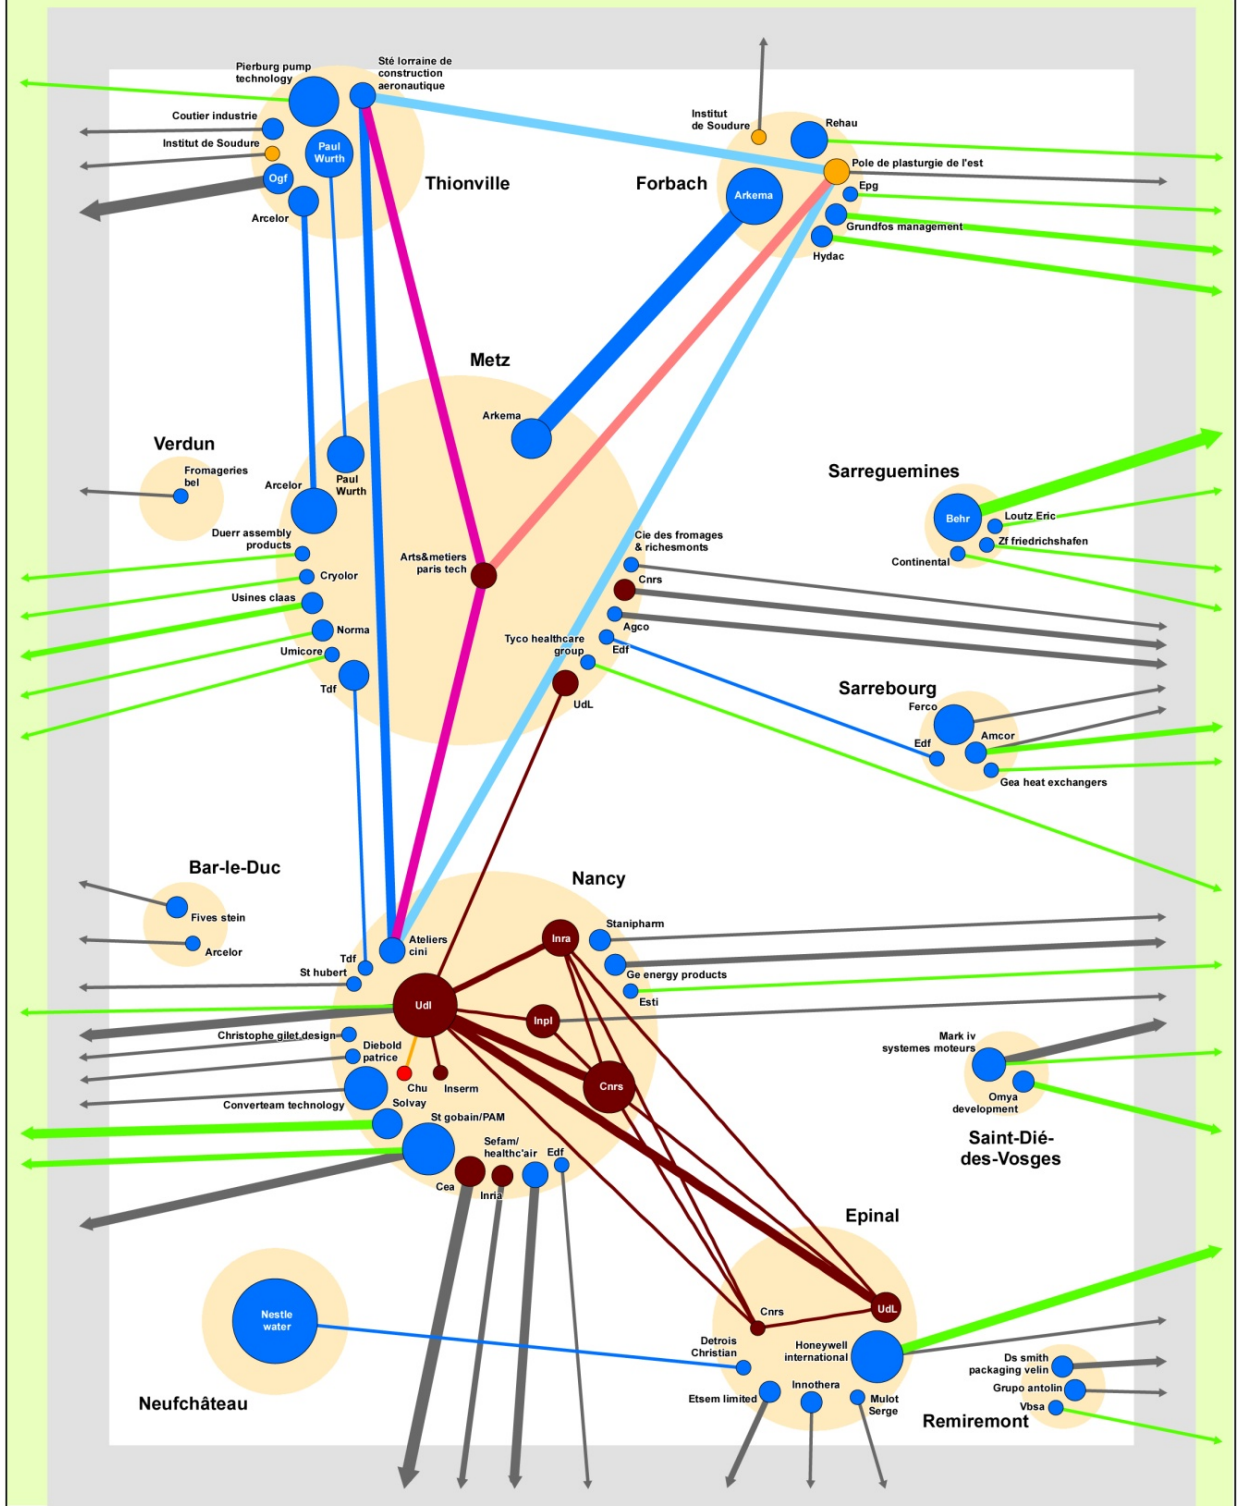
Pierburg pump technology
Sté lorraine de construction aeronautique
Coutier industrie
Institut de Soudure
Paul Wurth
Ogf
Arcelor
Thionville

Institut de Soudure
Rehau
Pole de plasturgie de l'est
Forbach
Arkema
Epg
Grundfos management
Hydac

Metz
Arkema
Verdun
Fromageries bel
Arcelor
Paul Wurth
Duerr assembly products
Cryolor
Usines claas
Norma
Umicore
Tdf
Arts&metiers paris tech
Cie des fromages & richesmonts
Cnrs
Agco
Tyco healthcare group
Edf
UdL

Sarreguemines
Behr
Loutz Eric
Zf friedrichshafen
Continental

Sarrebourg
Ferco
Edf
Amcor
Gea heat exchangers

Bar-le-Duc
Fives stein
Arcelor

Nancy
Stanipharm
Inra
Ge energy products
Esti
Ateliers cini
Tdf
St hubert
Udl
Inpl
Christophe gilet design
Diebold patrice
Chu
Inserm
Cnrs
Converteam technology
Solvay
St gobain/PAM
Sefam/ healthc'air
Edf
Cea
Inria

Mark iv systemes moteurs
Omya development
Saint-Dié-des-Vosges

Epinal
Cnrs
UdL
Detrois Christian
Honeywell international
Etsem limited
Innothera
Mulot Serge
Ds smith packaging velin
Grupo antolin
Vbsa
Remiremont

Nestle water
Neufchâteau